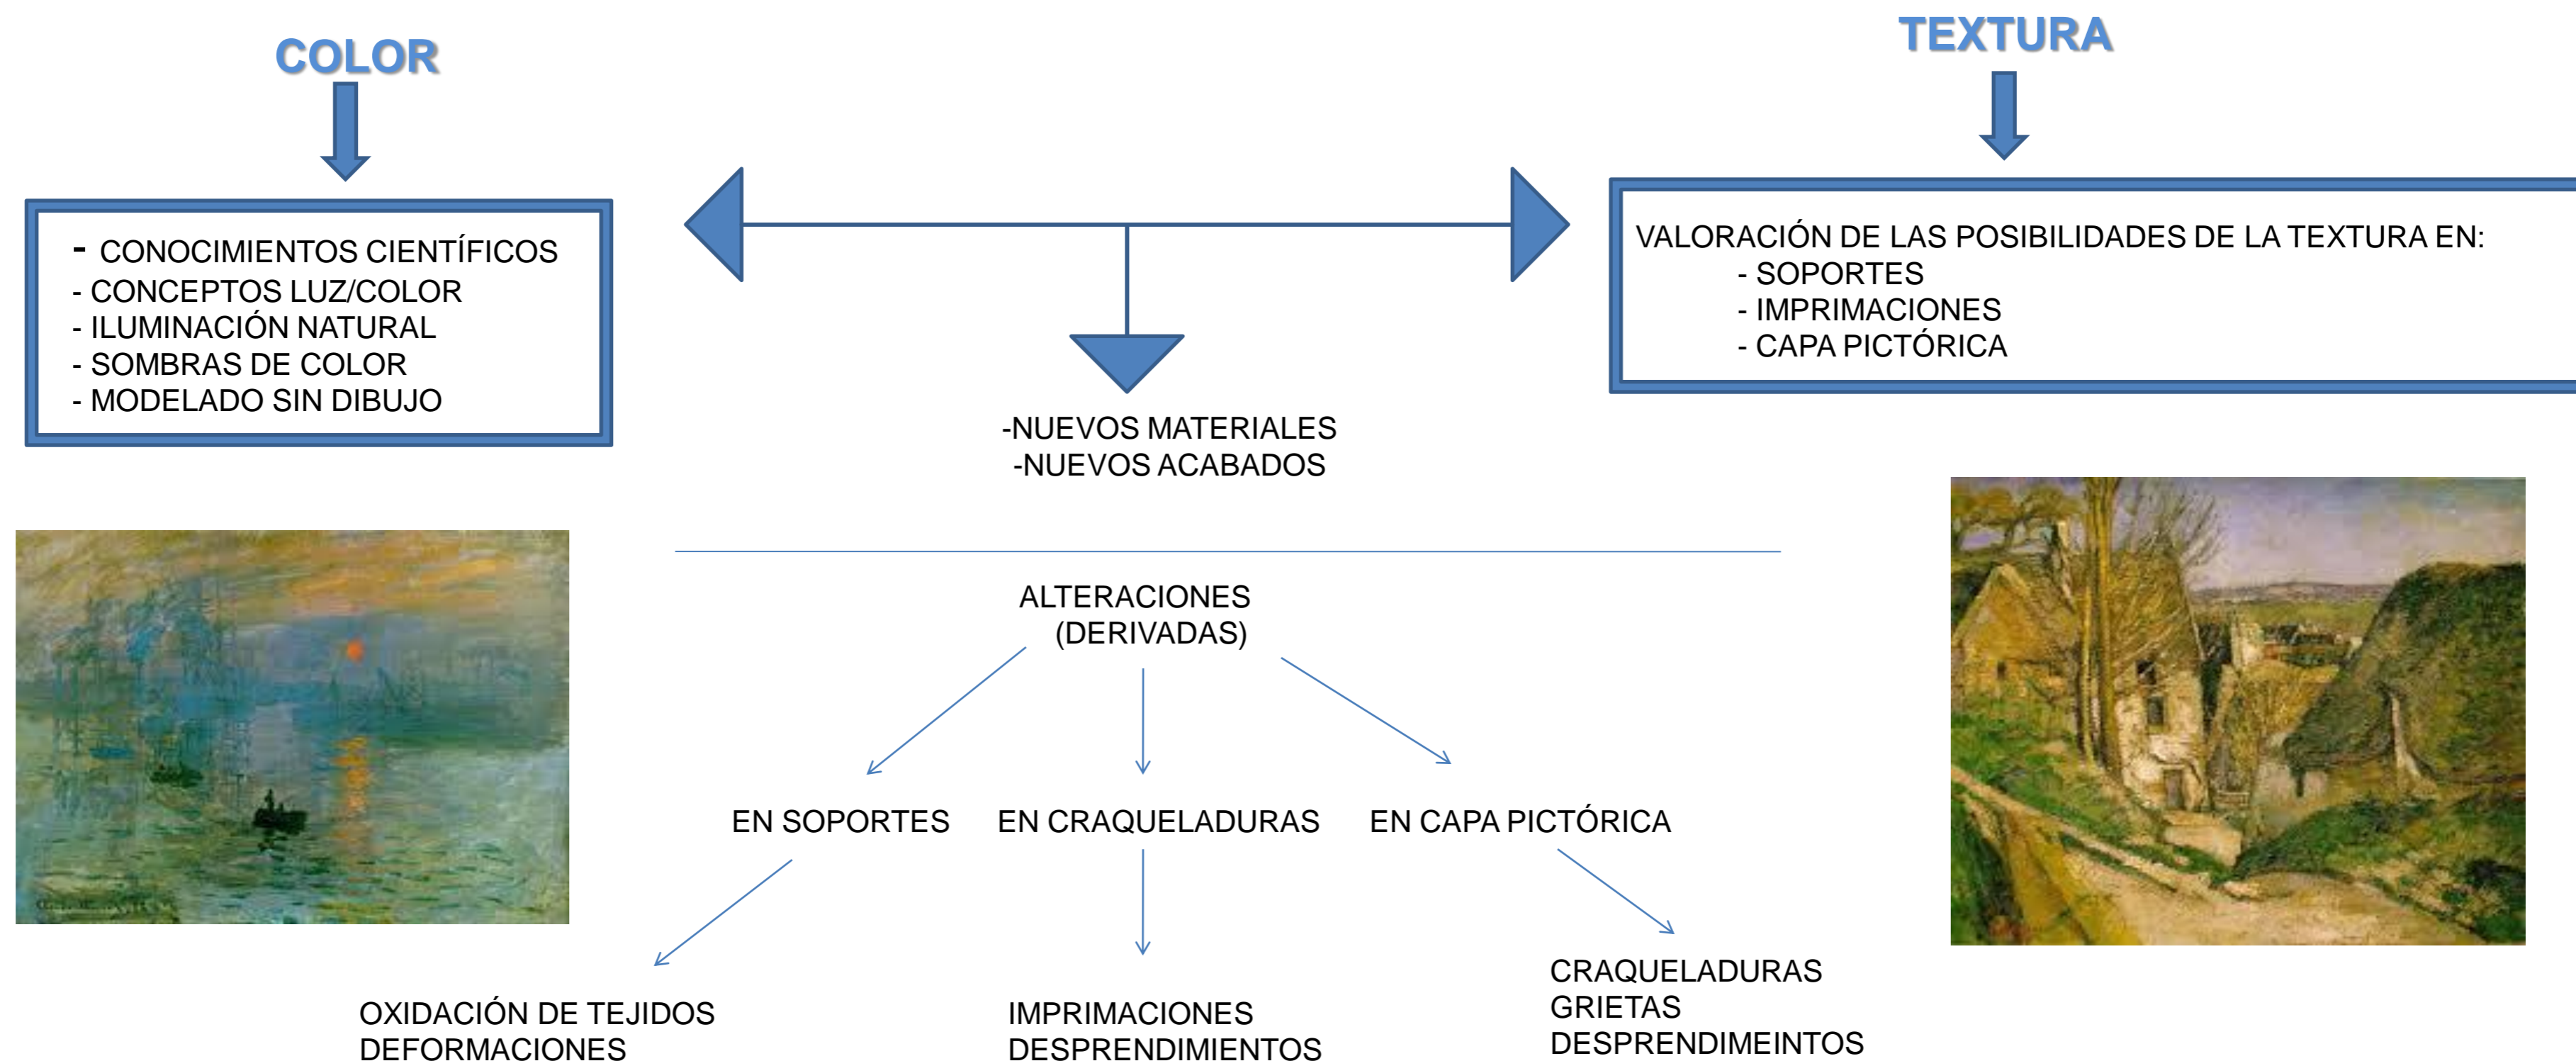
COLOR

- CONOCIMIENTOS CIENTÍFICOS
- CONCEPTOS LUZ/COLOR
- ILUMINACIÓN NATURAL
- SOMBRAS DE COLOR
- MODELADO SIN DIBUJO

TEXTURA

VALORACIÓN DE LAS POSIBILIDADES DE LA TEXTURA EN:
- SOPORTES
- IMPRIMACIONES
- CAPA PICTÓRICA

-NUEVOS MATERIALES
-NUEVOS ACABADOS

ALTERACIONES
(DERIVADAS)

EN SOPORTES

EN CRAQUELADURAS

EN CAPA PICTÓRICA

OXIDACIÓN DE TEJIDOS
DEFORMACIONES

IMPRIMACIONES
DESPRENDIMIENTOS

CRAQUELADURAS
GRIETAS
DESPRENDIMEINTOS